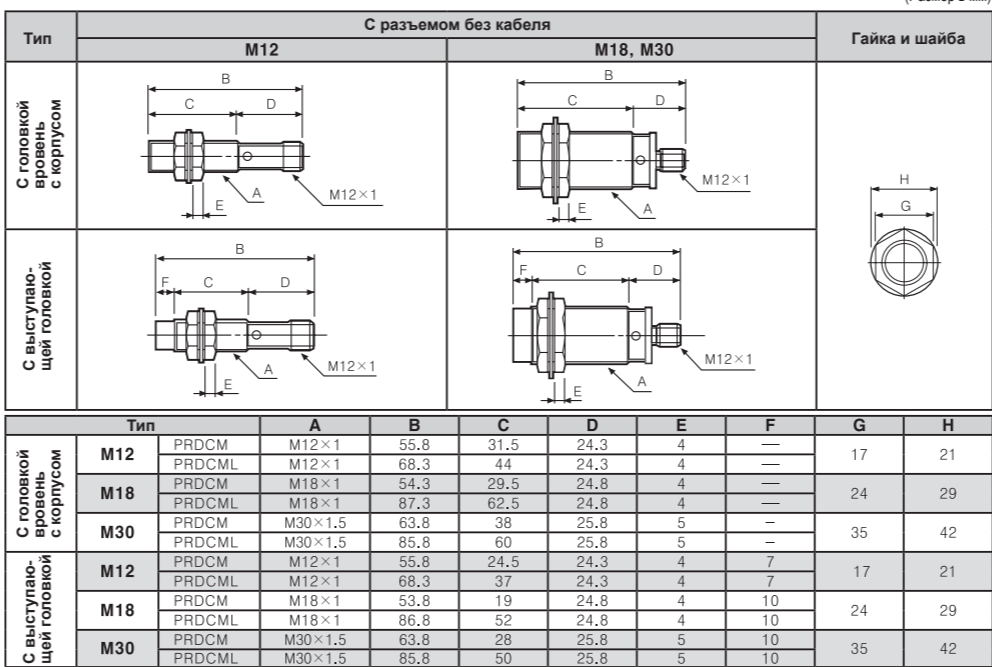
(Размер в мм)

| Тип | С разъемом без кабеля: M12 | С разъемом без кабеля: M18, M30 | Гайка и шайба |
|---|---|---|---|
| С головкой вровень с корпусом | B, C, D, A, E, M12×1 | B, C, D, M12×1, E, A | H, G |
| С выступающей головкой | B, F, C, D, A, E, M12×1 | B, F, C, D, M12×1, A, E | |

| Тип | | | A | B | C | D | E | F | G | H |
|---|---|---|---|---|---|---|---|---|---|---|
| С головкой вровень с корпусом | M12 | PRDCM | M12×1 | 55.8 | 31.5 | 24.3 | 4 | — | 17 | 21 |
| | | PRDCML | M12×1 | 68.3 | 44 | 24.3 | 4 | — | | |
| | M18 | PRDCM | M18×1 | 54.3 | 29.5 | 24.8 | 4 | — | 24 | 29 |
| | | PRDCML | M18×1 | 87.3 | 62.5 | 24.8 | 4 | — | | |
| | M30 | PRDCM | M30×1.5 | 63.8 | 38 | 25.8 | 5 | – | 35 | 42 |
| | | PRDCML | M30×1.5 | 85.8 | 60 | 25.8 | 5 | – | | |
| С выступающей головкой | M12 | PRDCM | M12×1 | 55.8 | 24.5 | 24.3 | 4 | 7 | 17 | 21 |
| | | PRDCML | M12×1 | 68.3 | 37 | 24.3 | 4 | 7 | | |
| | M18 | PRDCM | M18×1 | 53.8 | 19 | 24.8 | 4 | 10 | 24 | 29 |
| | | PRDCML | M18×1 | 86.8 | 52 | 24.8 | 4 | 10 | | |
| | M30 | PRDCM | M30×1.5 | 63.8 | 28 | 25.8 | 5 | 10 | 35 | 42 |
| | | PRDCML | M30×1.5 | 85.8 | 50 | 25.8 | 5 | 10 | | |